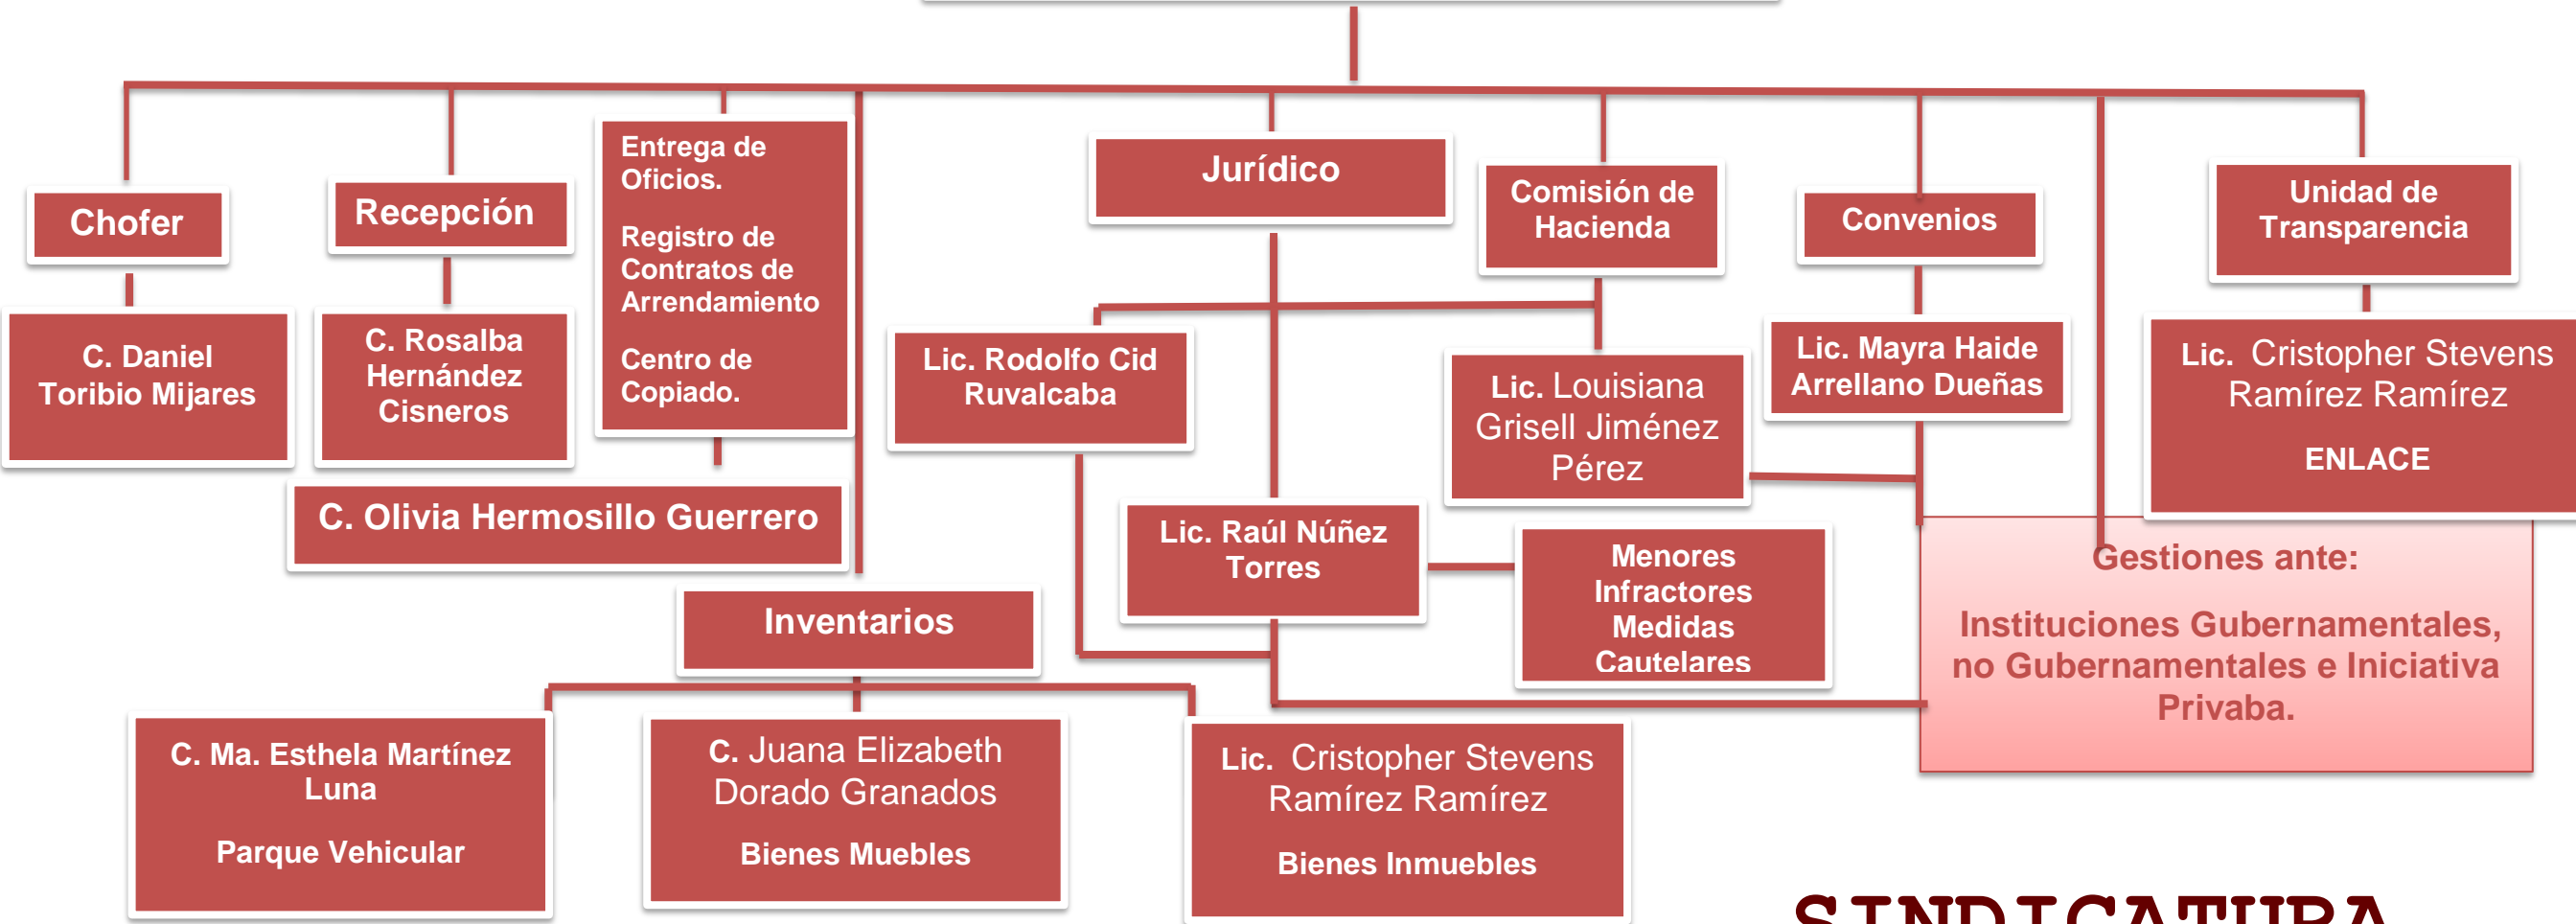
Chofer

C. Daniel Toribio Mijares

Recepción

C. Rosalba Hernández Cisneros

Entrega de Oficios.

Registro de Contratos de Arrendamiento

Centro de Copiado.

C. Olivia Hermosillo Guerrero

Jurídico

Lic. Rodolfo Cid Ruvalcaba

Lic. Raúl Núñez Torres

Comisión de Hacienda

Lic. Louisiana Grisell Jiménez Pérez

Menores Infractores Medidas Cautelares

Convenios

Lic. Mayra Haide Arrellano Dueñas

Unidad de Transparencia

Lic. Cristopher Stevens Ramírez Ramírez

ENLACE

Gestiones ante:

Instituciones Gubernamentales, no Gubernamentales e Iniciativa Privaba.

Inventarios

C. Ma. Esthela Martínez Luna

Parque Vehicular

C. Juana Elizabeth Dorado Granados

Bienes Muebles

Lic. Cristopher Stevens Ramírez Ramírez

Bienes Inmuebles

SINDICATURA